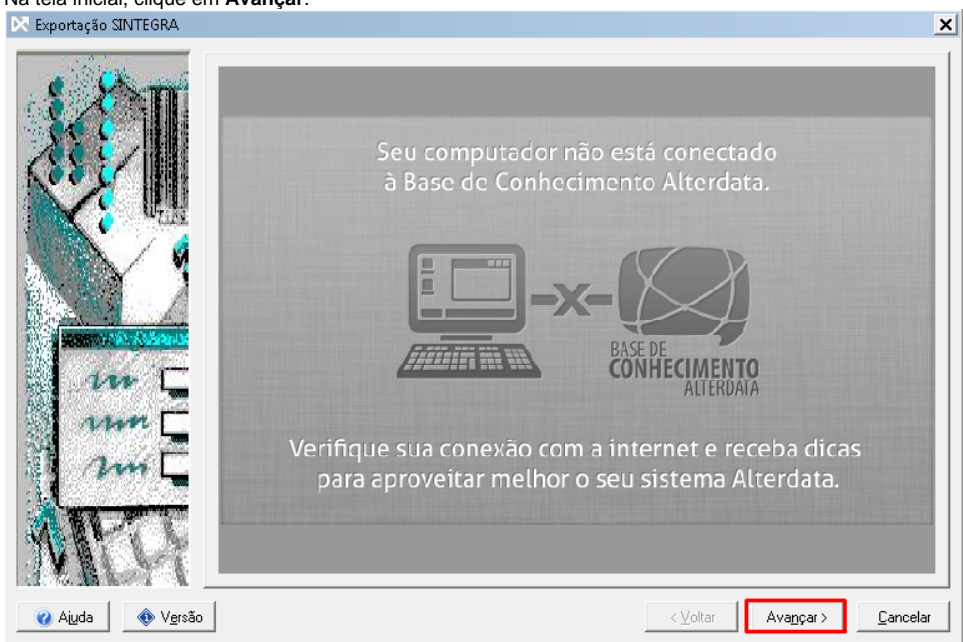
Na tela inicial, clique em **Avançar**.

Exportação SINTEGRA

Seu computador não está conectado à Base de Conhecimento Alterdata.

BASE DE CONHECIMENTO ALTERDATA

Verifique sua conexão com a internet e receba dicas para aproveitar melhor o seu sistema Alterdata.

Ajuda Versão < Voltar Avançar > Cancelar